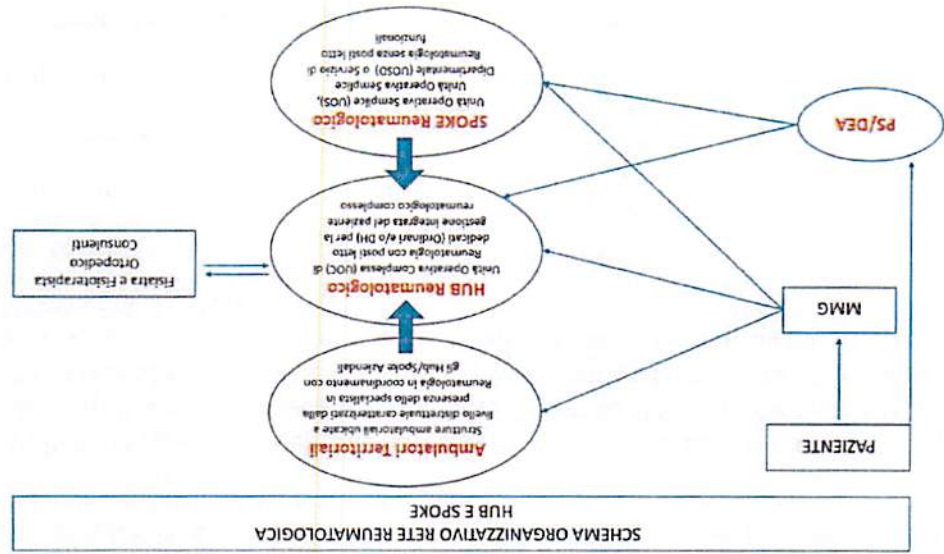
SCHEMA ORGANIZZATIVO RETE REUMATOLOGICA
HUB E SPOKE

PAZIENTE

MMG

PS/DEA

Ambulatori Territoriali
Strutture ambulatoriali ubicate a livello distrettuale caratterizzati dalla presenza dello specialista in Reumatologia in coordinamento con gli Hub/Spoke Aziendali

HUB Reumatologico
Unità Operativa Complessa (UOC) di Reumatologia con posti letto dedicati (Ordinari e/o DH) per la gestione integrata del paziente reumatologico complesso

SPOKE Reumatologico
Unità Operativa Semplice (UOS), Unità Operativa Semplice Dipartimentale (UOSD) o Servizio di Reumatologia senza posti letto funzionali

Fisiatra e Fisioterapista
Ortopedico
Consulenti